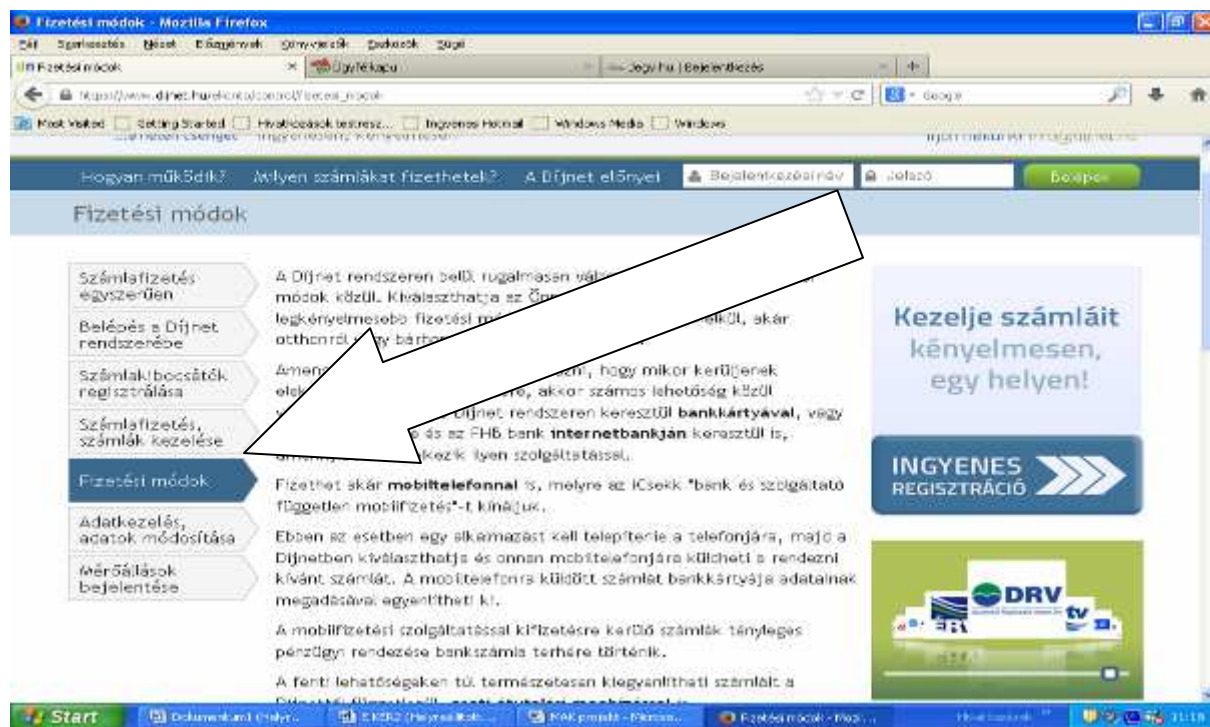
Fizetési módok - Mozilla Firefox

Fájl Szerkesztés Nézet Előzmények Könyvjelzők Eszközök Súgó

Fizetési módok | Ügyfélkapu | Jegy.hu | Bejelentkezés

https://www.dijnet.hu/ekonto/control/fizetesi_modok

Google

Most Visited | Getting Started | Hivatkozások testresz... | Ingyenes Hotmail | Windows Media | Windows

Hogyan működik? | Milyen számlákat fizethetek? | A Díjnet előnyei | Bejelentkezési név | Jelszó | Belépés

Fizetési módok

Számlafizetés egyszerűen

Belépés a Díjnet rendszerébe

Számlakibocsátók regisztrálása

Számlafizetés, számlák kezelése

Fizetési módok

Adatkezelés, adatok módosítása

Mérőállások bejelentése

A Díjnet rendszeren belül rugalmasan vál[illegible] módok közül. Kiválaszthatja az Ön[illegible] legkényelmesebb fizetési m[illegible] nélkül, akár otthonról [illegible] bárhon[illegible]

Amen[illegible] hogy mikor kerüljenek ek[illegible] akkor számos lehetőség közül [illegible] Díjnet rendszeren keresztül bankkártyával, vagy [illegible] és az FHB bank internetbankján keresztül is, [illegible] kezik ilyen szolgáltatással.

Fizethet akár mobiltelefonnal is, melyre az iCsekk "bank és szolgáltató független mobilfizetés"-t kínáljuk.

Ebben az esetben egy alkalmazást kell telepítenie a telefonjára, majd a Díjnetben kiválaszthatja és onnan mobiltelefonjára küldheti a rendezni kívánt számlát. A mobiltelefonra küldött számlát bankkártyája adatainak megadásával egyenlítheti ki.

A mobilfizetési szolgáltatással kifizetésre kerülő számlák tényleges pénzügyi rendezése bankszámla terhére történik.

A fenti lehetőségeken túl természetesen kiegyenlítheti számláit a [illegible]

Kezelje számláit kényelmesen, egy helyen!

INGYENES REGISZTRÁCIÓ

DRV

tv

Start | Dokumentum1 | EKER2 | MAK projekt | Fizetési módok - Mozi... | 11:18